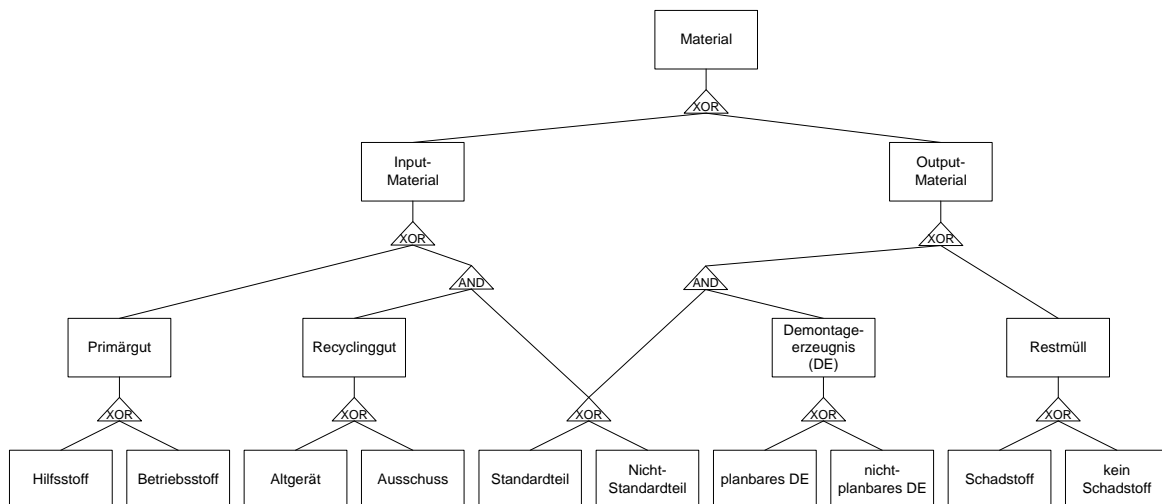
Material

XOR

Input-Material

Output-Material

XOR

AND

XOR

AND

Primärgut

Recyclinggut

Demontage-erzeugnis (DE)

Restmüll

XOR

XOR

XOR

XOR

XOR

Hilfsstoff

Betriebsstoff

Altgerät

Ausschuss

Standardteil

Nicht-Standardteil

planbares DE

nicht-planbares DE

Schadstoff

kein Schadstoff